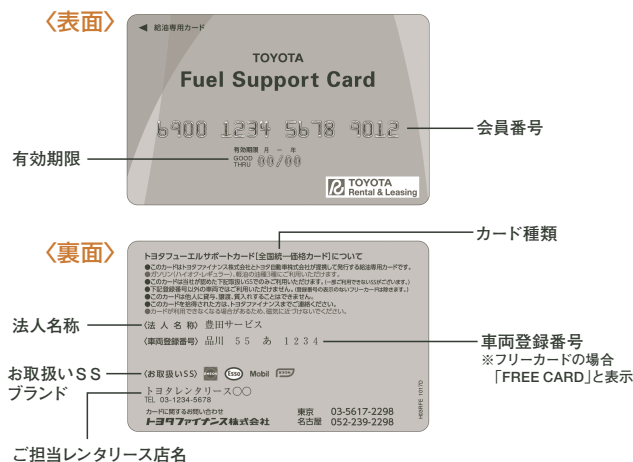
〈表面〉

◀ 給油専用カード

TOYOTA
Fuel Support Card

6900 1234 5678 9012

会員番号

有効期限

有効期限 月 一 年
GOOD THRU 00/00

TOYOTA
Rental & Leasing

〈裏面〉

カード種類

トヨタフューエルサポートカード[全国統一価格カード]について

●このカードはトヨタファイナンス株式会社とトヨタ自動車株式会社が提携して発行する給油専用カードです。
●ガソリン(ハイオク・レギュラー)、軽油の給油3種にてご利用いただけます。
●このカードは当社が認めた下記取扱いSSでのみご利用いただけます。
●下記登録番号以外の車両ではご利用いただけません。
●このカードは他人に貸与、譲渡、質入れすることはできません。
●このカードを紛失された方は、トヨタファイナンスまでご連絡ください。
●カードが利用できなくなる場合があるため、磁気に近づけないでください。

法人名称

〈法 人 名 称〉 豊田サービス

〈車両登録番号〉 品川 55 あ 1234

車両登録番号
※フリーカードの場合
「FREE CARD」と表示

お取扱いSS
ブランド

〈お取扱いSS〉 Esso Mobil

トヨタレンタリース〇〇
TEL 03-1234-5678

カードに関するお問い合わせ
トヨタファイナンス株式会社

東京 03-5617-2298
名古屋 052-239-2298

ご担当レンタリース店名